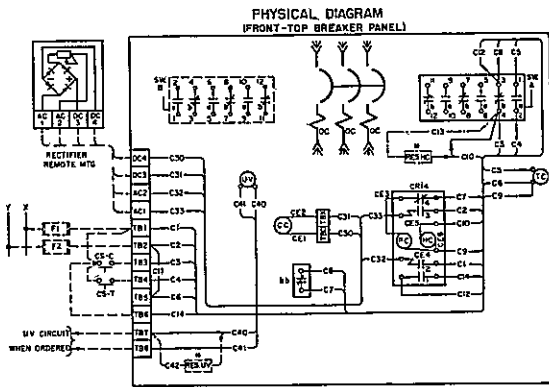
PHYSICAL DIAGRAM
(FRONT-TOP BREAKER PANEL)

AC 1
AC 2
DC 3
DC 4
RECTIFIER REMOTE MTG

SW B
SW A

DC4 C30
DC3 C31
AC2 C32
AC1 C33

UV
C41 C40

Y X
F1
F2
TB1 C1
TB2 C2
CS-C
C11
TB3 C3
TB4 C4
CS-T
TB5 C6
TB6 C14
TB7 C40
TB8 C41
UV CIRCUIT
WHEN ORDERED
C42 RES UV

OC OC OC

C12 C8 C5
C13
RES HC
C10
C3 C4
C5 C6 C9
TC

CE3 CR14
CE2
CC
CE1
RES CC
C31 C33
C50
C32
PC
HC
CE5
CE4
C7 C2 C10 C9 C1 C14
C12

bb
C6
C7